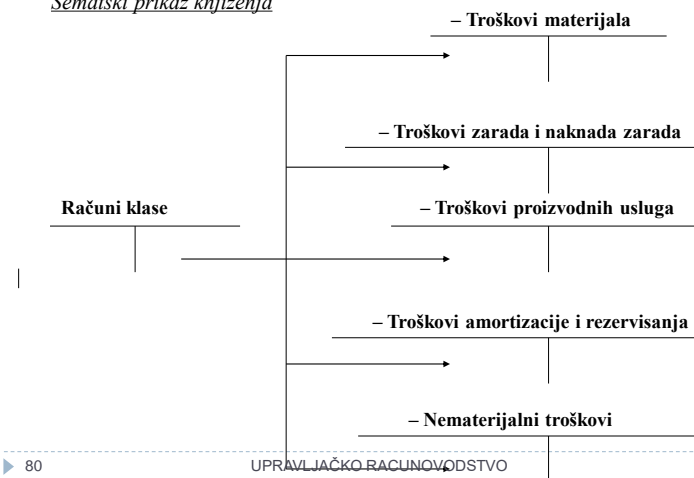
Šematski prikaz knjiženja

– Troškovi materijala

– Troškovi zarada i naknada zarada

Računi klase

– Troškovi proizvodnih usluga

– Troškovi amortizacije i rezervisanja

– Nematerijalni troškovi

80

UPRAVLJAČKO RACUNOVODSTVO